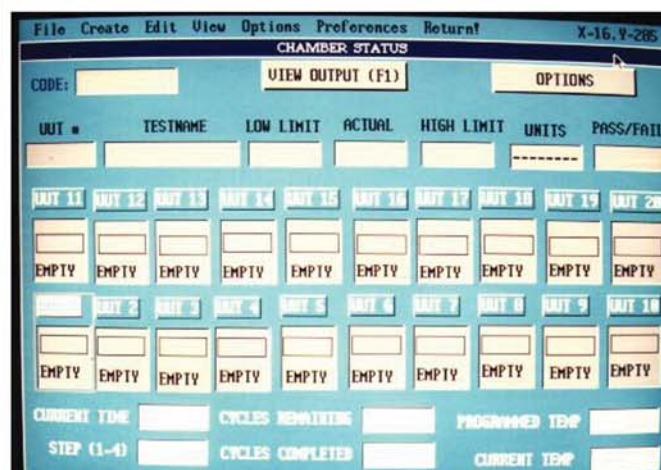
File Create Edit View Options Preferences Return! X-16,Y-285

CHAMBER STATUS

CODE:

VIEW OUTPUT (F1)

OPTIONS

UUT #

TESTNAME

LOW LIMIT

ACTUAL

HIGH LIMIT

UNITS

PASS/FAIL

--------

UUT 11 UUT 12 UUT 13 UUT 14 UUT 15 UUT 16 UUT 17 UUT 18 UUT 19 UUT 20

EMPTY EMPTY EMPTY EMPTY EMPTY EMPTY EMPTY EMPTY EMPTY EMPTY

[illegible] UUT 2 UUT 3 UUT 4 UUT 5 UUT 6 UUT 7 UUT 8 UUT 9 UUT 10

EMPTY EMPTY EMPTY EMPTY EMPTY EMPTY EMPTY EMPTY EMPTY EMPTY

CURRENT TIME

CYCLES REMAINING

PROGRAMMED TEMP

STEP (1-4)

CYCLES COMPLETED

CURRENT TEMP